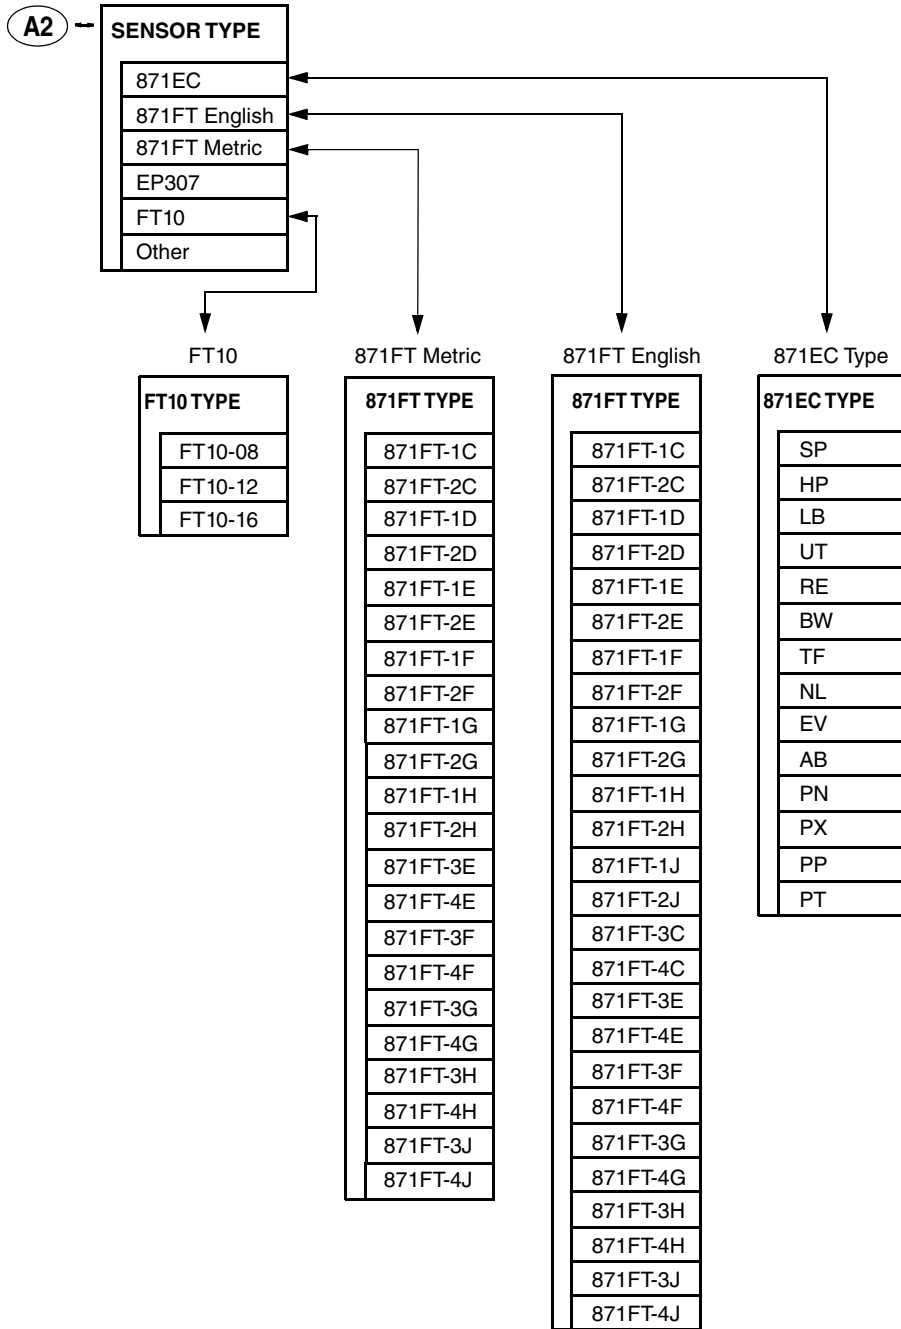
A2

SENSOR TYPE

871EC
871FT English
871FT Metric
EP307
FT10
Other

FT10

FT10 TYPE

FT10-08
FT10-12
FT10-16

871FT Metric

871FT TYPE

871FT-1C
871FT-2C
871FT-1D
871FT-2D
871FT-1E
871FT-2E
871FT-1F
871FT-2F
871FT-1G
871FT-2G
871FT-1H
871FT-2H
871FT-3E
871FT-4E
871FT-3F
871FT-4F
871FT-3G
871FT-4G
871FT-3H
871FT-4H
871FT-3J
871FT-4J

871FT English

871FT TYPE

871FT-1C
871FT-2C
871FT-1D
871FT-2D
871FT-1E
871FT-2E
871FT-1F
871FT-2F
871FT-1G
871FT-2G
871FT-1H
871FT-2H
871FT-1J
871FT-2J
871FT-3C
871FT-4C
871FT-3E
871FT-4E
871FT-3F
871FT-4F
871FT-3G
871FT-4G
871FT-3H
871FT-4H
871FT-3J
871FT-4J

871EC Type

871EC TYPE

SP
HP
LB
UT
RE
BW
TF
NL
EV
AB
PN
PX
PP
PT